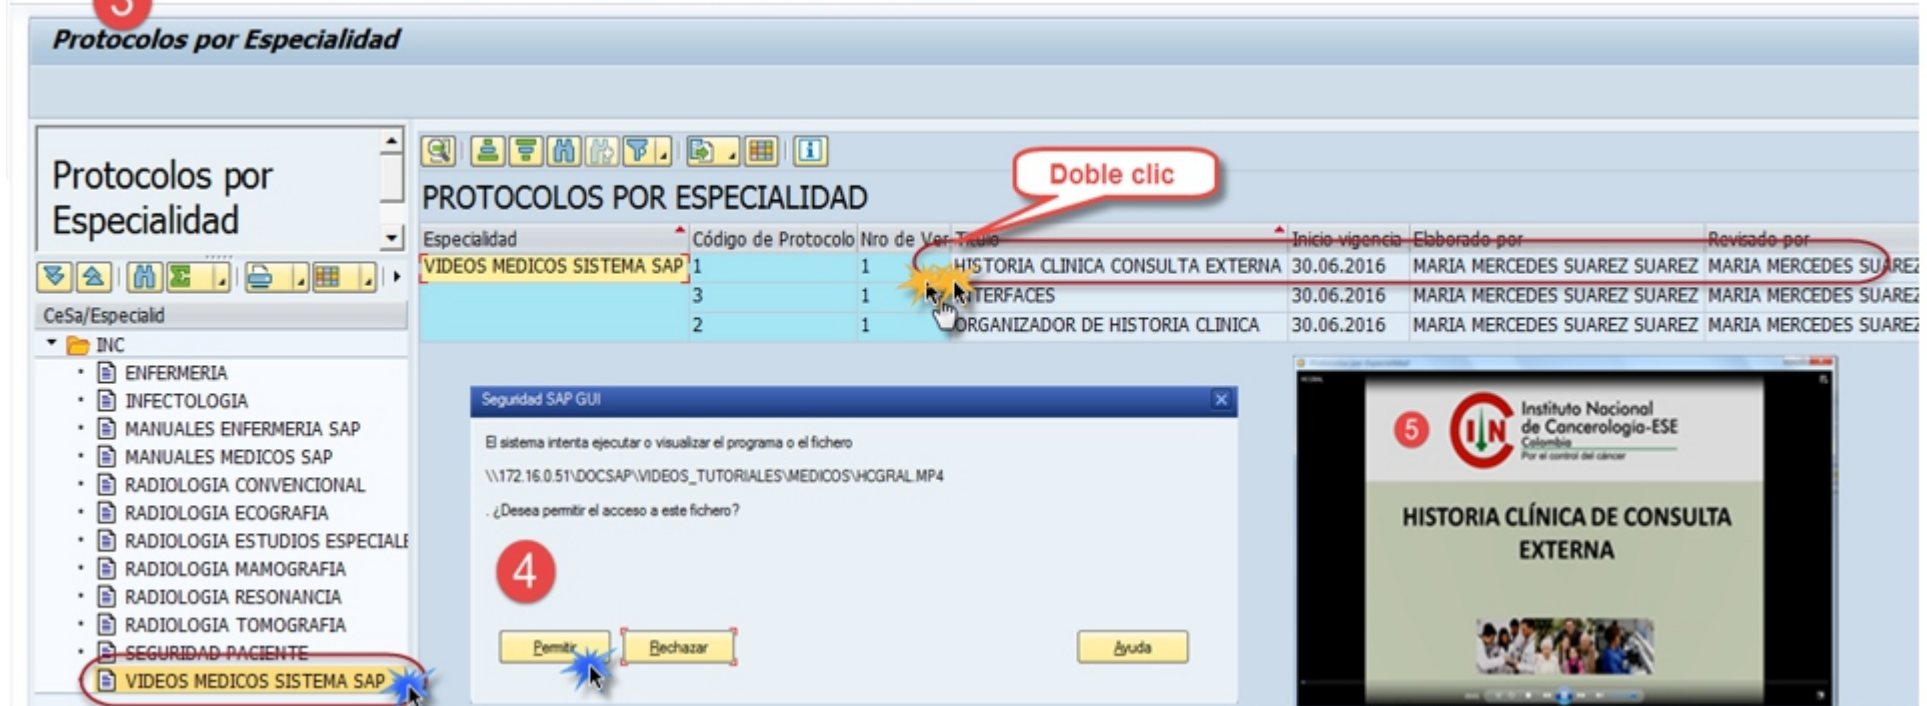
3

Protocolos por Especialidad

Protocolos por Especialidad

CeSa/Especialid
INC
ENFERMERIA
INFECTOLOGIA
MANUALES ENFERMERIA SAP
MANUALES MEDICOS SAP
RADIOLOGIA CONVENCIONAL
RADIOLOGIA ECOGRAFIA
RADIOLOGIA ESTUDIOS ESPECIALE
RADIOLOGIA MAMOGRAFIA
RADIOLOGIA RESONANCIA
RADIOLOGIA TOMOGRAFIA
SEGURIDAD PACIENTE
VIDEOS MEDICOS SISTEMA SAP

Doble clic

PROTOCOLOS POR ESPECIALIDAD

| Especialidad | Código de Protocolo | Nro de Ver | Título | Inicio vigencia | Elaborado por | Revisado por |
|---|---|---|---|---|---|---|
| VIDEOS MEDICOS SISTEMA SAP | 1 | 1 | HISTORIA CLINICA CONSULTA EXTERNA | 30.06.2016 | MARIA MERCEDES SUAREZ SUAREZ | MARIA MERCEDES SUAREZ |
| | 3 | 1 | INTERFACES | 30.06.2016 | MARIA MERCEDES SUAREZ SUAREZ | MARIA MERCEDES SUAREZ |
| | 2 | 1 | ORGANIZADOR DE HISTORIA CLINICA | 30.06.2016 | MARIA MERCEDES SUAREZ SUAREZ | MARIA MERCEDES SUAREZ |

Seguridad SAP GUI

El sistema intenta ejecutar o visualizar el programa o el fichero

\\172.16.0.51\DOCSAP\VIDEOS_TUTORIALES\MEDICOS\HCGRAL.MP4

. ¿Desea permitir el acceso a este fichero?

4

Permitir
Rechazar
Ayuda

5

Instituto Nacional de Cancerología-ESE
Colombia
Por el control del cáncer

HISTORIA CLÍNICA DE CONSULTA EXTERNA